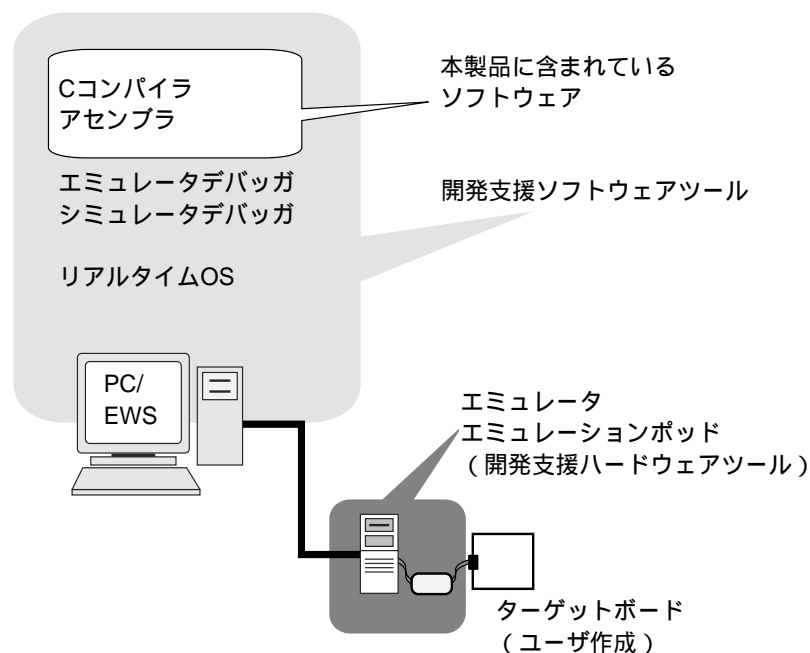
Cコンパイラ
アセンブラ

本製品に含まれている
ソフトウェア

エミュレータデバッガ
シミュレータデバッガ

開発支援ソフトウェアツール

リアルタイムOS

PC/
EWS

エミュレータ
エミュレーションポッド
（開発支援ハードウェアツール）

ターゲットボード
（ユーザ作成）